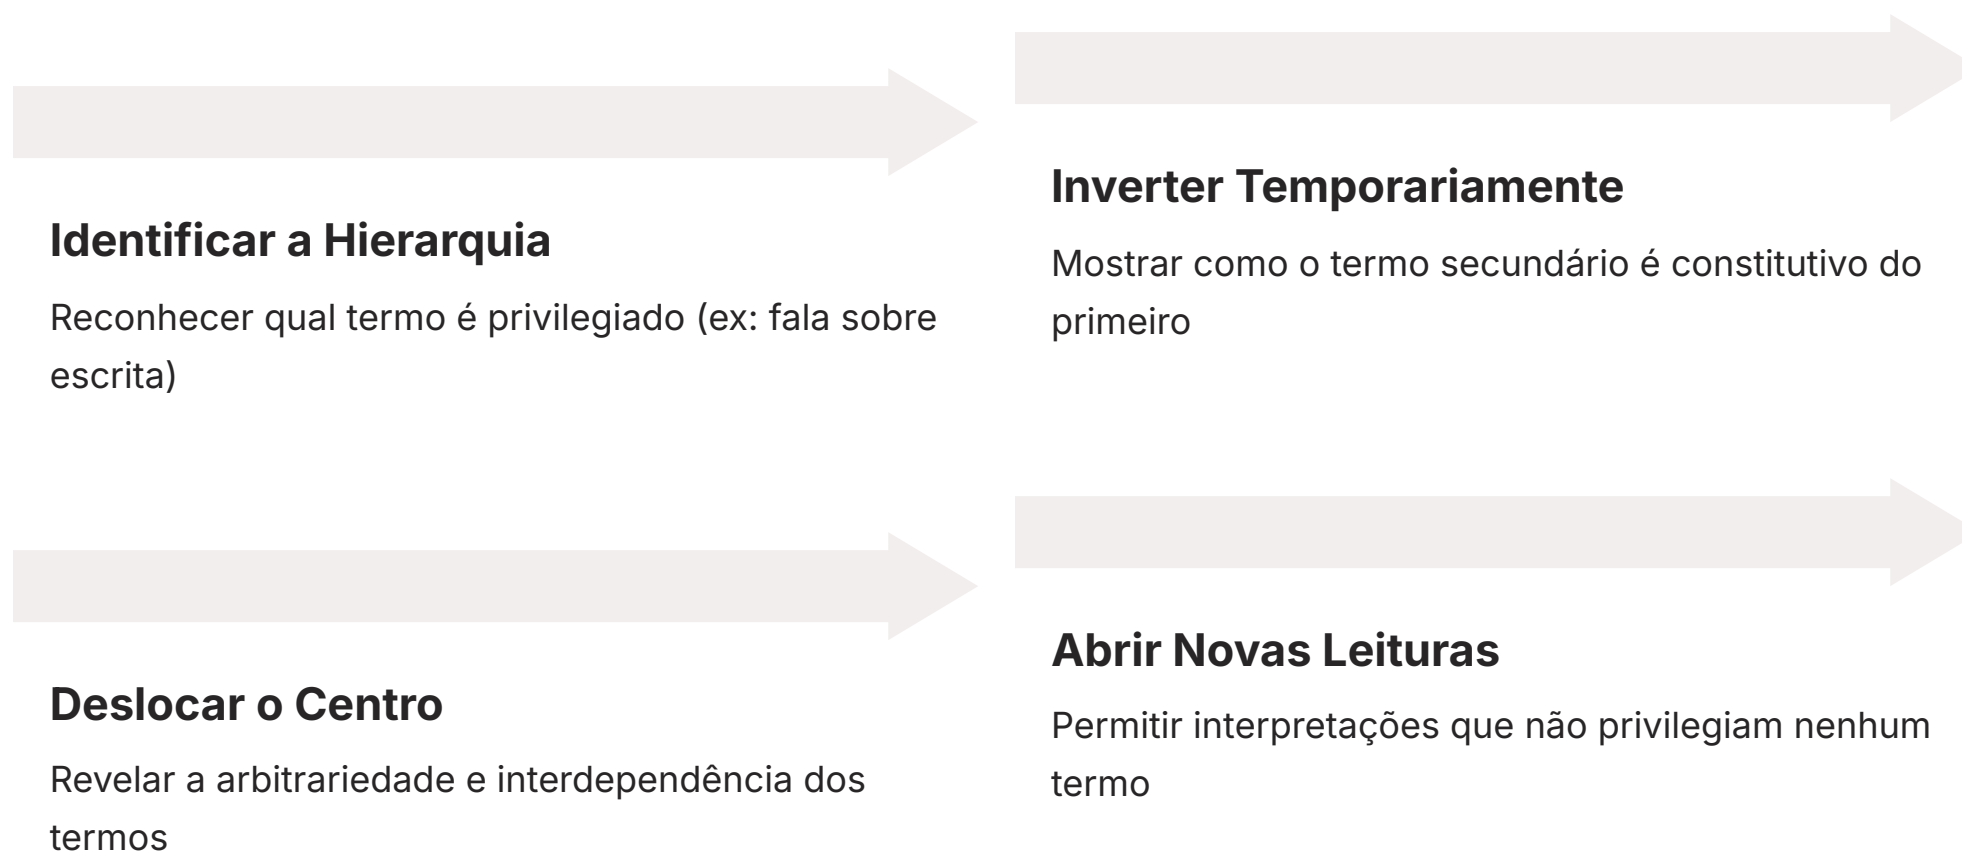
Identificar a Hierarquia

Reconhecer qual termo é privilegiado (ex: fala sobre escrita)

Inverter Temporariamente

Mostrar como o termo secundário é constitutivo do primeiro

Deslocar o Centro

Revelar a arbitrariedade e interdependência dos termos

Abrir Novas Leituras

Permitir interpretações que não privilegiam nenhum termo